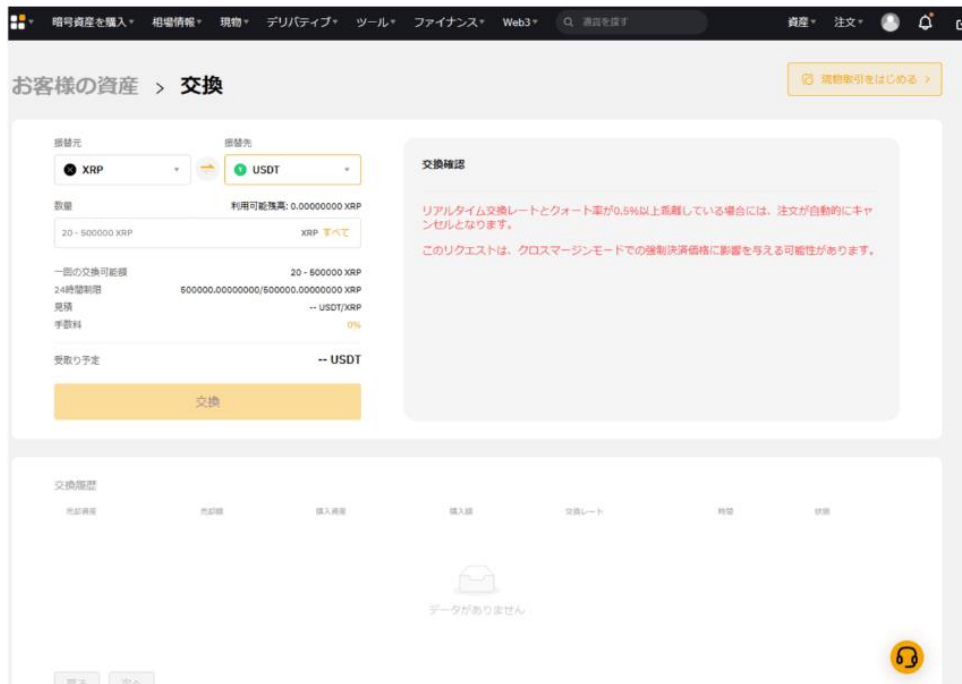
暗号資産を購入 相場情報 現物 デリバティブ ツール ファイナンス Web3 通貨を探す 資産 注文

お客様の資産 > 交換

現物取引をはじめる >

振替元
XRP
振替先
USDT

数量
利用可能残高: 0.00000000 XRP
20 - 500000 XRP
XRP すべて

一回の交換可能額 20 - 500000 XRP
24時間制限 500000.00000000/500000.00000000 XRP
見積 -- USDT/XRP
手数料 0%

受取り予定 -- USDT

交換

交換確認

リアルタイム交換レートとクォート率が0.5%以上乖離している場合には、注文が自動的にキャンセルとなります。

このリクエストは、クロスマージンモードでの強制決済価格に影響を与える可能性があります。

交換履歴
売却資産 売却額 購入資産 購入額 交換レート 時間 状態

データがありません

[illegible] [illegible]